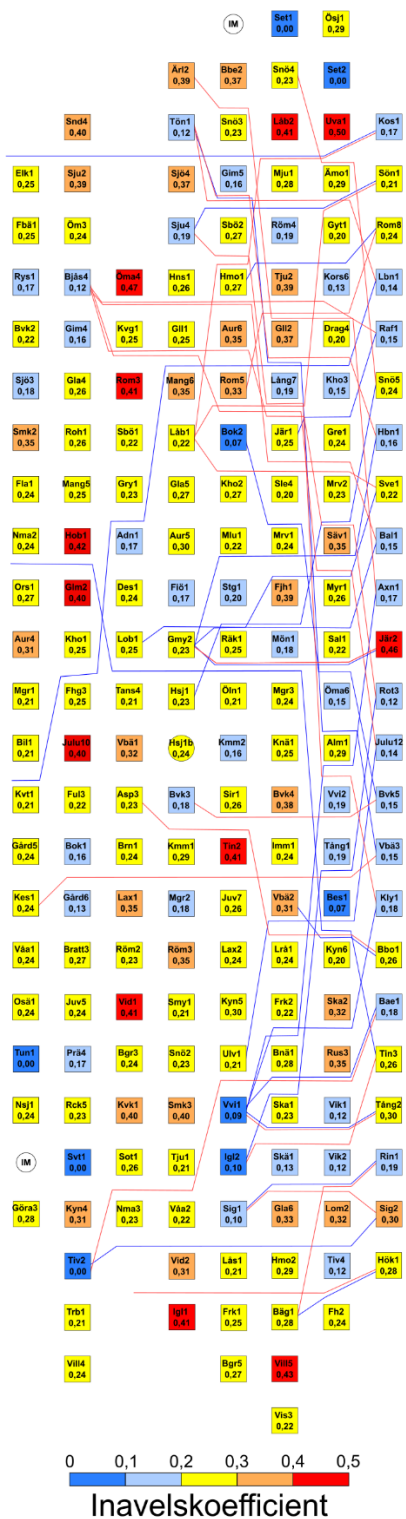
IM
Set1 0,00
Ösj1 0,29
Ärl2 0,39
Bbe2 0,37
Snö4 0,23
Set2 0,00
Snd4 0,40
Tön1 0,12
Snö3 0,23
Läb2 0,41
Uva1 0,50
Kos1 0,17
Elk1 0,25
Sju2 0,39
Sjö4 0,37
Gim5 0,16
Mju1 0,28
Ämo1 0,29
Sön1 0,21
Fbä1 0,25
Öm3 0,24
Sju4 0,19
Sbö2 0,27
Röm4 0,19
Gyt1 0,20
Rom8 0,24
Rys1 0,17
Bjå4 0,12
Öma4 0,47
Hns1 0,26
Hmo1 0,27
Tju2 0,39
Kors6 0,13
Lbn1 0,14
Bvk2 0,22
Gim4 0,16
Kvg1 0,25
Gll1 0,25
Aur6 0,35
Gll2 0,37
Drag4 0,20
Raf1 0,15
Sjö3 0,18
Gla4 0,26
Rom3 0,41
Mang6 0,35
Rom5 0,33
Lång7 0,19
Kho3 0,15
Snö5 0,24
Smk2 0,35
Roh1 0,26
Sbö1 0,22
Läb1 0,22
Bok2 0,07
Jär1 0,25
Gre1 0,24
Hbn1 0,16
Fla1 0,24
Mang5 0,25
Gry1 0,23
Gla5 0,27
Kho2 0,27
Sle4 0,20
Mrv2 0,23
Sve1 0,22
Nma2 0,24
Hob1 0,42
Adn1 0,17
Aur5 0,30
Mlu1 0,22
Mrv1 0,24
Säv1 0,35
Bal1 0,15
Ors1 0,27
Glm2 0,40
Des1 0,24
Flö1 0,17
Stg1 0,20
Fjh1 0,39
Myr1 0,26
Axn1 0,17
Aur4 0,31
Kho1 0,25
Lob1 0,25
Gmy2 0,23
Räk1 0,25
Mön1 0,18
Sal1 0,22
Jär2 0,46
Mgr1 0,21
Fhg3 0,25
Tans4 0,21
Hsj1 0,23
Öln1 0,21
Mgr3 0,24
Öma6 0,15
Rot3 0,12
Bil1 0,21
Julu10 0,49
Vbä1 0,32
Hsj1b 0,24
Kmm2 0,16
Knä1 0,25
Alm1 0,29
Julu12 0,14
Kvt1 0,21
Ful3 0,22
Asp3 0,23
Bvk3 0,18
Sir1 0,26
Bvk4 0,38
Vvl2 0,19
Bvk5 0,15
Gård5 0,24
Bok1 0,16
Brn1 0,24
Kmm1 0,29
Tin2 0,41
Imm1 0,24
Tång1 0,19
Vbä3 0,15
Kes1 0,24
Gård6 0,13
Lax1 0,35
Mgr2 0,18
Juv7 0,26
Vbä2 0,31
Bes1 0,07
Kly1 0,18
Våa1 0,24
Bratt3 0,27
Röm2 0,23
Röm3 0,35
Lax2 0,24
Lrå1 0,24
Kyn6 0,20
Bbo1 0,26
Osä1 0,24
Juv5 0,24
Vid1 0,41
Smy1 0,21
Kyn5 0,30
Frk2 0,22
Ska2 0,32
Bae1 0,18
Tun1 0,00
Prä4 0,17
Bgr3 0,24
Snö2 0,23
Ulv1 0,21
Bnä1 0,28
Rus3 0,35
Tin3 0,26
Nsj1 0,24
Rck5 0,23
Kvk1 0,40
Smk3 0,40
Vvl1 0,09
Ska1 0,23
Vik1 0,12
Tång2 0,30
IM
Svt1 0,08
Sot1 0,26
Tju1 0,21
Igl2 0,10
Skä1 0,13
Vik2 0,12
Rin1 0,19
Göra3 0,28
Kyn4 0,31
Nma3 0,23
Våa2 0,22
Sig1 0,10
Gla6 0,33
Lom2 0,32
Sig2 0,30
Tiv2 0,00
Vid2 0,31
Lås1 0,21
Hmo2 0,29
Tiv4 0,12
Hök1 0,28
Trb1 0,21
Igl1 0,41
Frk1 0,25
Bäg1 0,28
Fh2 0,24
Vill4 0,24
Bgr5 0,27
Vill5 0,43
Vis3 0,22
0 0,1 0,2 0,3 0,4 0,5
Inavelskoefficient